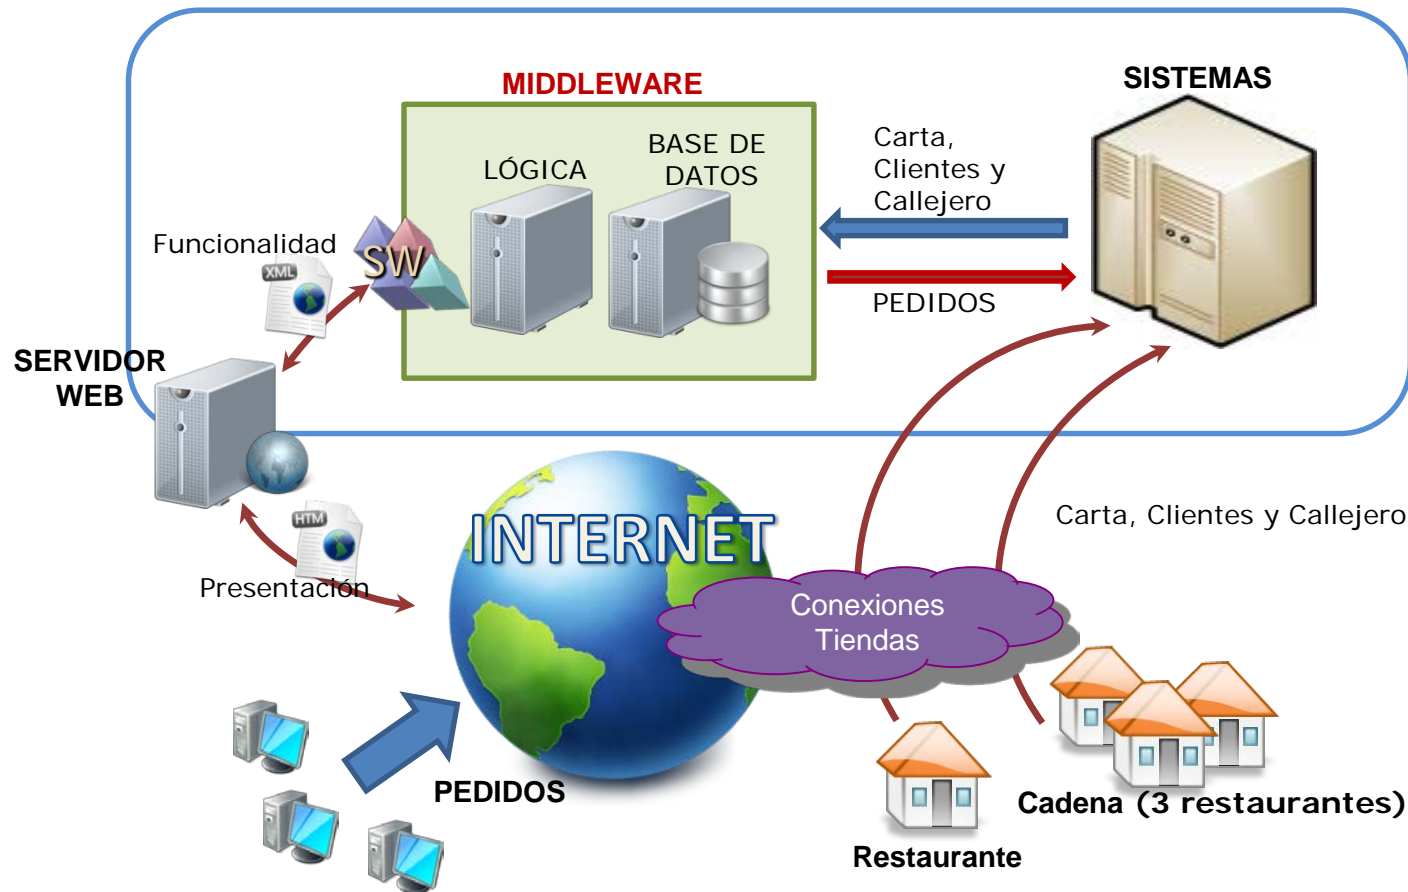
MIDDLEWARE

SISTEMAS

LÓGICA

BASE DE DATOS

Carta, Clientes y Callejero

PEDIDOS

Funcionalidad

XML

SW

SERVIDOR WEB

HTM

INTERNET

Presentación

Carta, Clientes y Callejero

Conexiones Tiendas

PEDIDOS

Cadena (3 restaurantes)

Restaurante